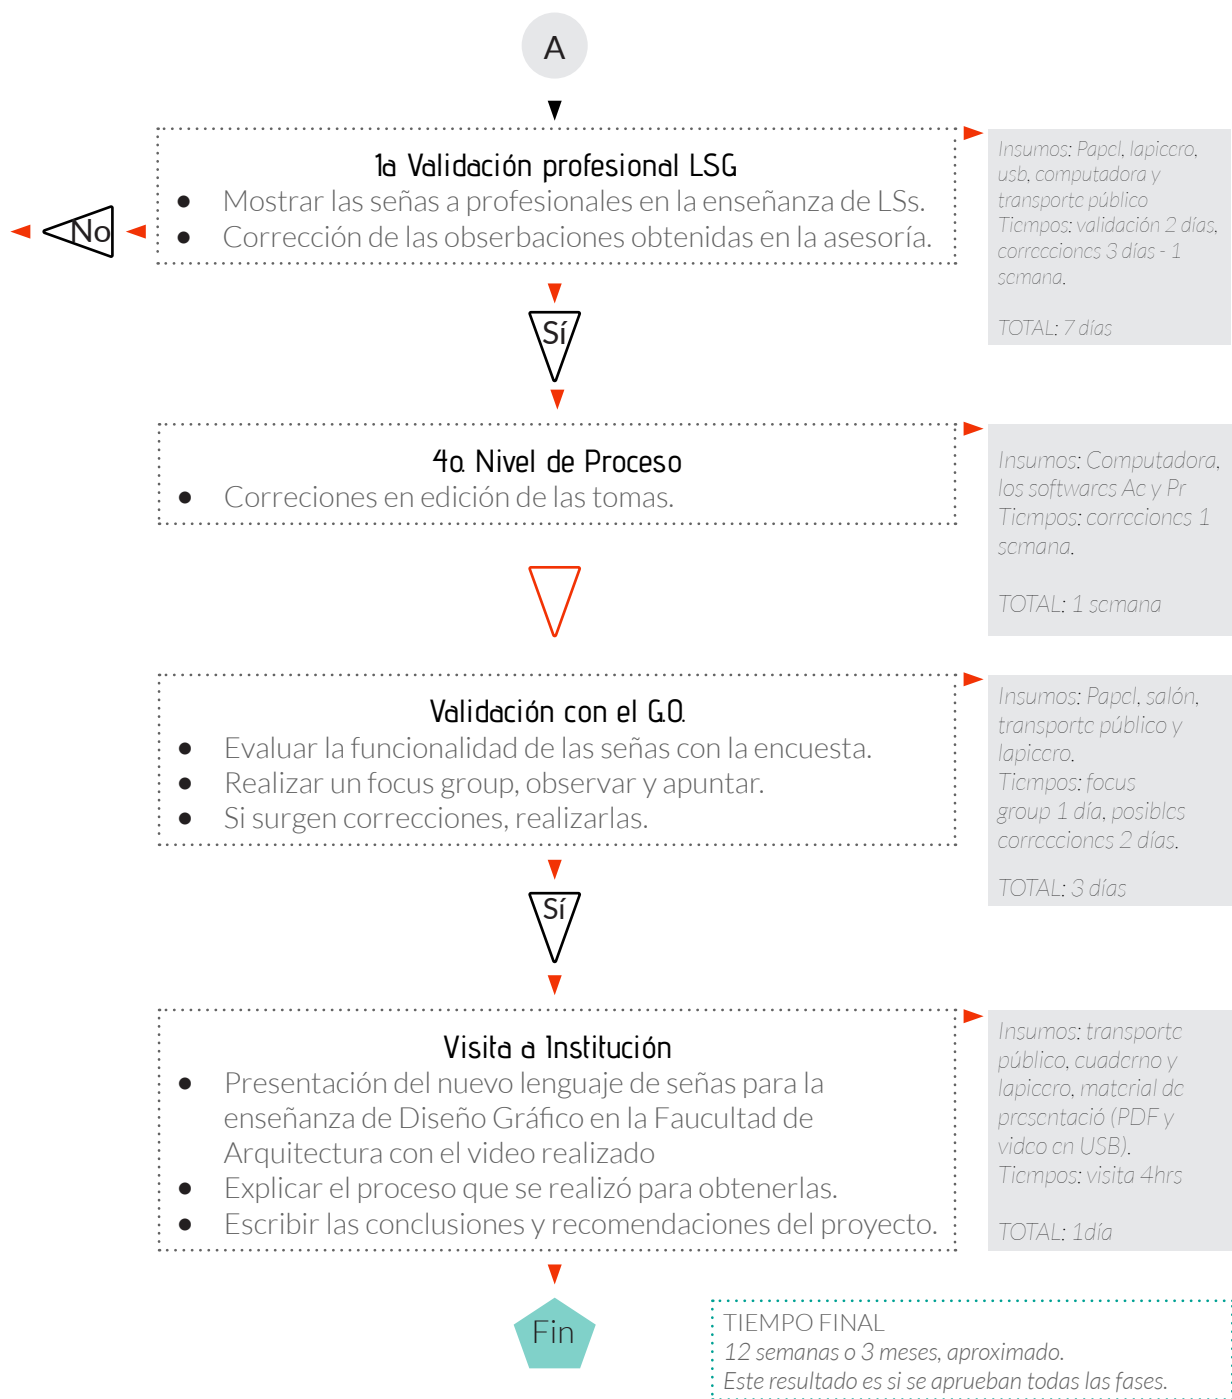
A

1a Validación profesional LSG
- Mostrar las señas a profesionales en la enseñanza de LSs.
- Corrección de las obserbaciones obtenidas en la asesoría.

No

Insumos: Papel, lapicero, usb, computadora y transporte público
Tiempos: validación 2 días, correcciones 3 días - 1 semana.

TOTAL: 7 días

Sí

4o. Nivel de Proceso
- Correciones en edición de las tomas.

Insumos: Computadora, los softwares Ae y Pr
Tiempos: correcciones 1 semana.

TOTAL: 1 semana

Validación con el G.O.
- Evaluar la funcionalidad de las señas con la encuesta.
- Realizar un focus group, observar y apuntar.
- Si surgen correcciones, realizarlas.

Insumos: Papel, salón, transporte público y lapicero.
Tiempos: focus group 1 día, posibles correcciones 2 días.

TOTAL: 3 días

Sí

Visita a Institución
- Presentación del nuevo lenguaje de señas para la enseñanza de Diseño Gráfico en la Faucultad de Arquitectura con el video realizado
- Explicar el proceso que se realizó para obtenerlas.
- Escribir las conclusiones y recomendaciones del proyecto.

Insumos: transporte público, cuaderno y lapicero, material de presentació (PDF y video en USB).
Tiempos: visita 4hrs

TOTAL: 1día

Fin

TIEMPO FINAL
12 semanas o 3 meses, aproximado.
Este resultado es si se aprueban todas las fases.